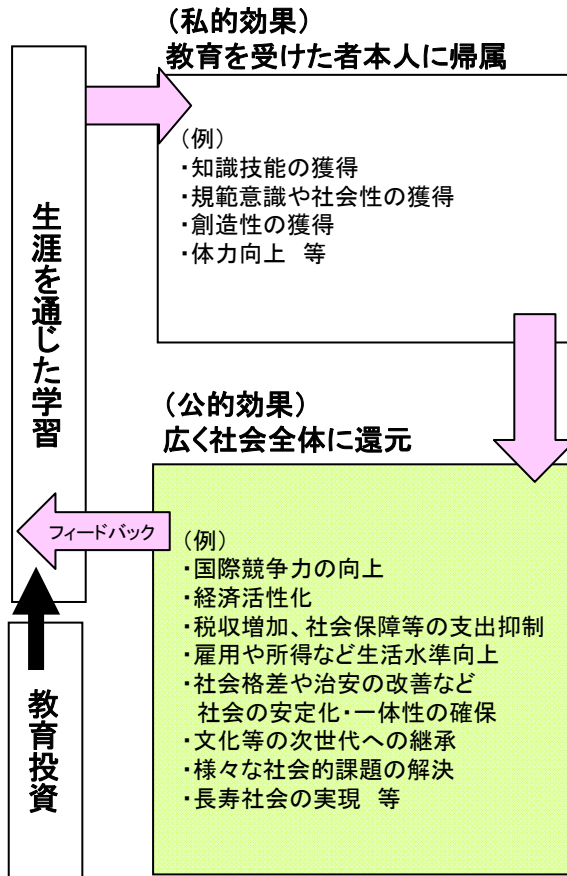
（私的効果）
教育を受けた者本人に帰属

（例）
・知識技能の獲得
・規範意識や社会性の獲得
・創造性の獲得
・体力向上　等

生涯を通じた学習

（公的効果）
広く社会全体に還元

フィードバック

（例）
・国際競争力の向上
・経済活性化
・税収増加、社会保障等の支出抑制
・雇用や所得など生活水準向上
・社会格差や治安の改善など社会の安定化・一体性の確保
・文化等の次世代への継承
・様々な社会的課題の解決
・長寿社会の実現　等

教育投資